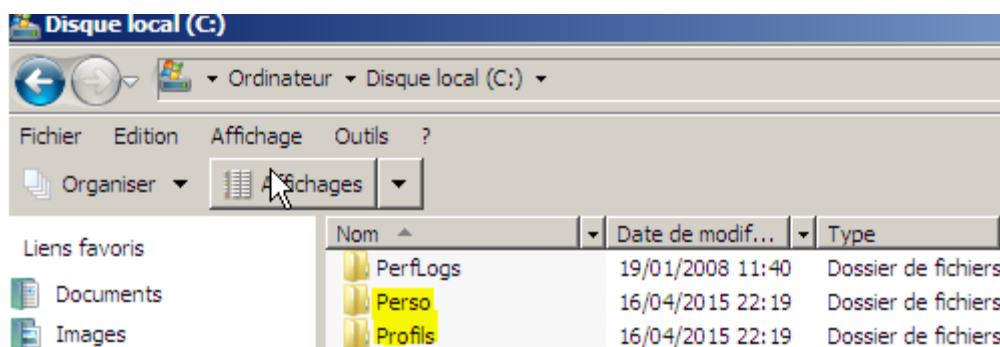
Disque local (C:)

Ordinateur ▸ Disque local (C:) ▸

Fichier Edition Affichage Outils ?

Organiser ▾ Affichages ▾

Liens favoris

Documents

Images

| Nom | Date de modif... | Type |
|---|---|---|
| PerfLogs | 19/01/2008 11:40 | Dossier de fichiers |
| Perso | 16/04/2015 22:19 | Dossier de fichiers |
| Profils | 16/04/2015 22:19 | Dossier de fichiers |